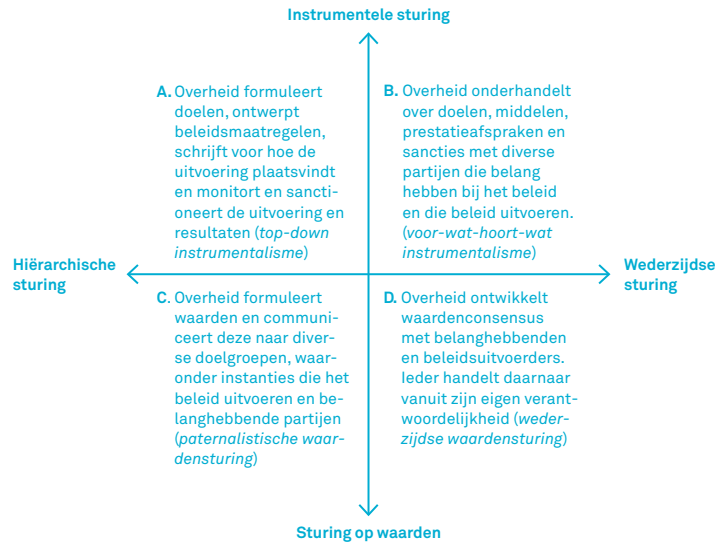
Instrumentele sturing

A. Overheid formuleert doelen, ontwerpt beleidsmaatregelen, schrijft voor hoe de uitvoering plaatsvindt en monitort en sanctioneert de uitvoering en resultaten (*top-down instrumentalisme*)

B. Overheid onderhandelt over doelen, middelen, prestatieafspraken en sancties met diverse partijen die belang hebben bij het beleid en die beleid uitvoeren. (*voor-wat-hoort-wat instrumentalisme*)

Hiërarchische sturing

Wederzijdse sturing

C. Overheid formuleert waarden en communiceert deze naar diverse doelgroepen, waaronder instanties die het beleid uitvoeren en belanghebbende partijen (*paternalistische waardensturing*)

D. Overheid ontwikkelt waardenconsensus met belanghebbenden en beleidsuitvoerders. Ieder handelt daarnaar vanuit zijn eigen verantwoordelijkheid (*wederzijdse waardensturing*)

Sturing op waarden